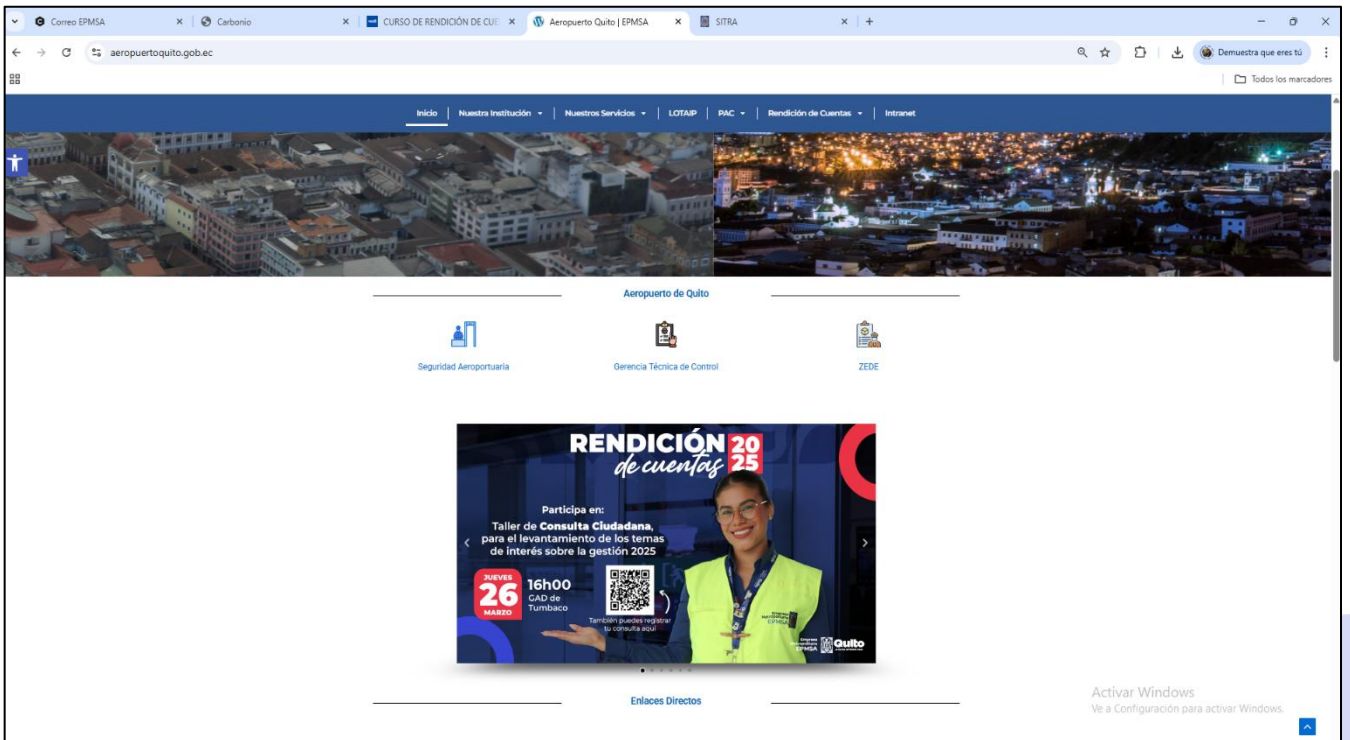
Correo EPMSA × Carbonio × CURSO DE RENDICIÓN DE CUE × Aeropuerto Quito | EPMSA × SITRA × +

aeropuertoquito.gob.ec

Demuestra que eres tú

Todos los marcadores

Inicio | Nuestra Institución | Nuestros Servicios | LOTAIP | PAC | Rendición de Cuentas | Intranet

Aeropuerto de Quito

Seguridad Aeroportuaria

Gerencia Técnica de Control

ZEDE

RENDICIÓN de cuentas 2025

Participa en:

Taller de Consulta Ciudadana, para el levantamiento de los temas de interés sobre la gestión 2025

JUEVES 26 MARZO

16h00 GAD de Tumbaco

También puedes registrar tu consulta aquí

EPMSA Quito

Enlaces Directos

Activar Windows
Ve a Configuración para activar Windows.